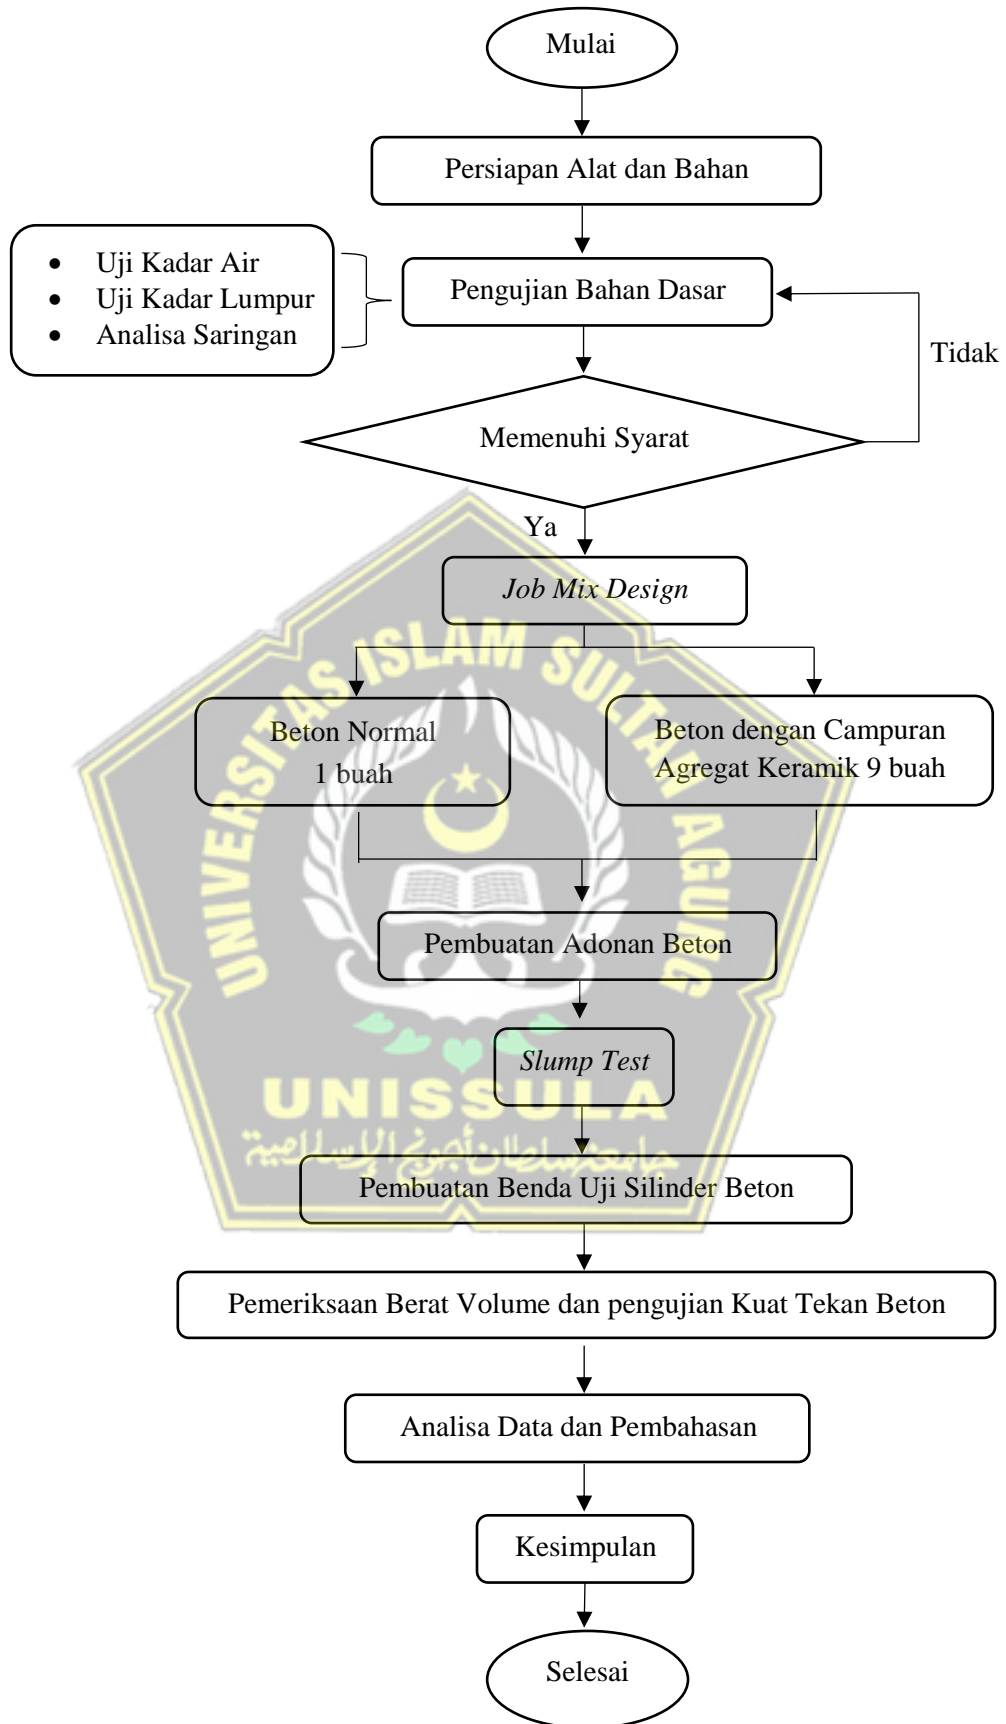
Mulai

Persiapan Alat dan Bahan

- Uji Kadar Air
- Uji Kadar Lumpur
- Analisa Saringan

Pengujian Bahan Dasar

Tidak

Memenuhi Syarat

Ya

*Job Mix Design*

Beton Normal 1 buah

Beton dengan Campuran Agregat Keramik 9 buah

Pembuatan Adonan Beton

*Slump Test*

Pembuatan Benda Uji Silinder Beton

Pemeriksaan Berat Volume dan pengujian Kuat Tekan Beton

Analisa Data dan Pembahasan

Kesimpulan

Selesai

UNIVERSITAS ISLAM SULTAN AGUNG
UNISSULA
جامعة سلطان أجونج الإسلامية